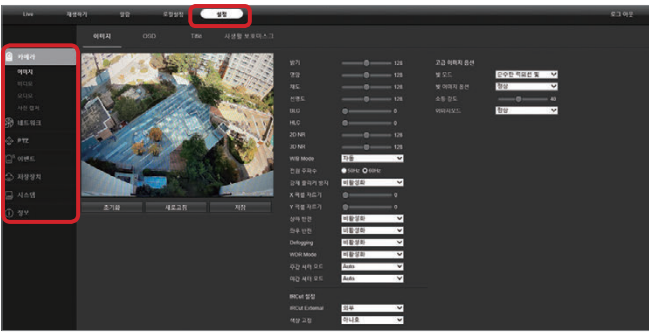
Live 재생하기 알람 프로필설정 설정 로그 아웃

카메라
이미지
OSD
Tile
사생활 보호마스크
네트워크
PTZ
이벤트
저장장치
시스템
정보

이미지 OSD Tile 사생활 보호마스크

초기화 새로고침 저장

밝기 128
명암 128
채도 128
선명도 128
BLC 0
HLC 0
2D NR 128
3D NR 128
WB Mode 자동
전원 주파수 50Hz 60Hz
순차 플리커 방지 비활성화
X 픽셀 이동기 0
Y 픽셀 이동기 0
상하 반전 비활성화
좌우 반전 비활성화
Defogging 비활성화
WDR Mode 비활성화
주간 셔터 모드 Auto
야간 셔터 모드 Auto

IRCut 설정
IRCut External 외부
색상 고정 아니요

고급 이미지 옵션
빛 모드 감지한 적외선 빛
빛 이미지 효과 향상
초점 강도 40
하이라이트 향상